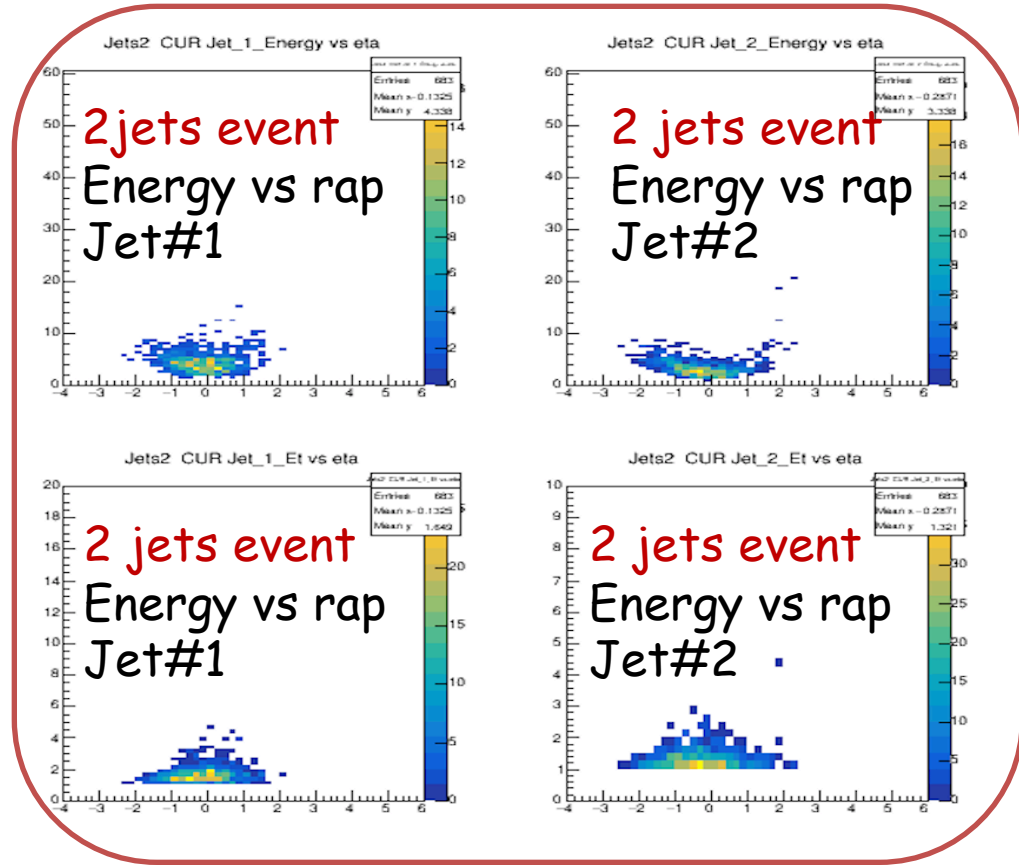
Jets2 CUR Jet_1_Energy vs eta

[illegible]
Entries 683
Mean x -0.1325
Mean y 4.338

2jets event
Energy vs rap
Jet#1

60
50
40
30
20
10
0
-4 -3 -2 -1 0 1 2 3 4 5 6

14
12
10
8
6
4
2
0

Jets2 CUR Jet_2_Energy vs eta

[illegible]
Entries 683
Mean x -0.2871
Mean y 3.338

2 jets event
Energy vs rap
Jet#2

60
50
40
30
20
10
0
-4 -3 -2 -1 0 1 2 3 4 5 6

18
16
14
12
10
8
6
4
2
0

Jets2 CUR Jet_1_Et vs eta

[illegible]
Entries 683
Mean x -0.1325
Mean y 1.649

2 jets event
Energy vs rap
Jet#1

20
18
16
14
12
10
8
6
4
2
0
-4 -3 -2 -1 0 1 2 3 4 5 6

20
15
10
5
0

Jets2 CUR Jet_2_Et vs eta

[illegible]
Entries 683
Mean x -0.2871
Mean y 1.321

2 jets event
Energy vs rap
Jet#2

10
9
8
7
6
5
4
3
2
1
0
-4 -3 -2 -1 0 1 2 3 4 5 6

30
25
20
15
10
5
0